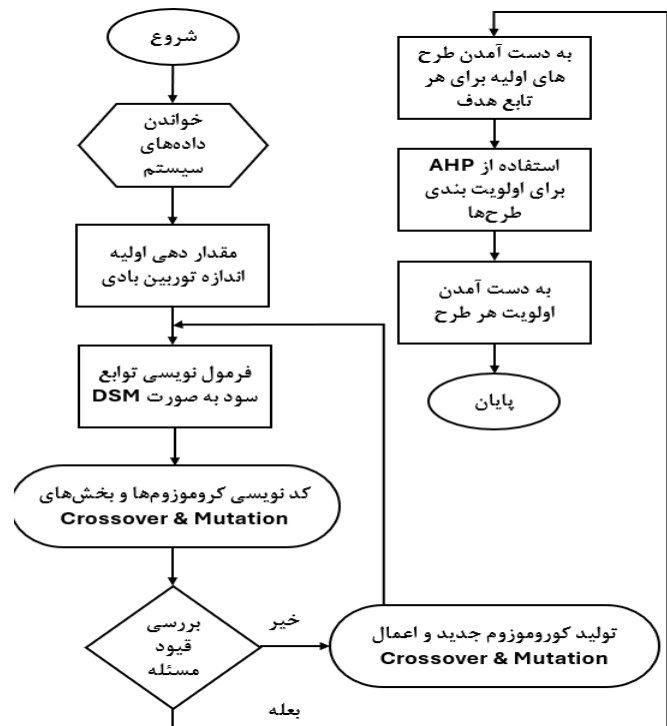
شروع

خواندن داده‌های سیستم

مقدار دهی اولیه اندازه توربین بادی

فرمول نویسی توابع سود به صورت DSM

کد نویسی کروموزوم‌ها و بخش‌های Crossover & Mutation

بررسی قیود مسئله

خیر

تولید کوروموزوم جدید و اعمال Crossover & Mutation

بعله

به دست آمدن طرح های اولیه برای هر تابع هدف

استفاده از AHP برای اولویت بندی طرح‌ها

به دست آمدن اولویت هر طرح

پایان